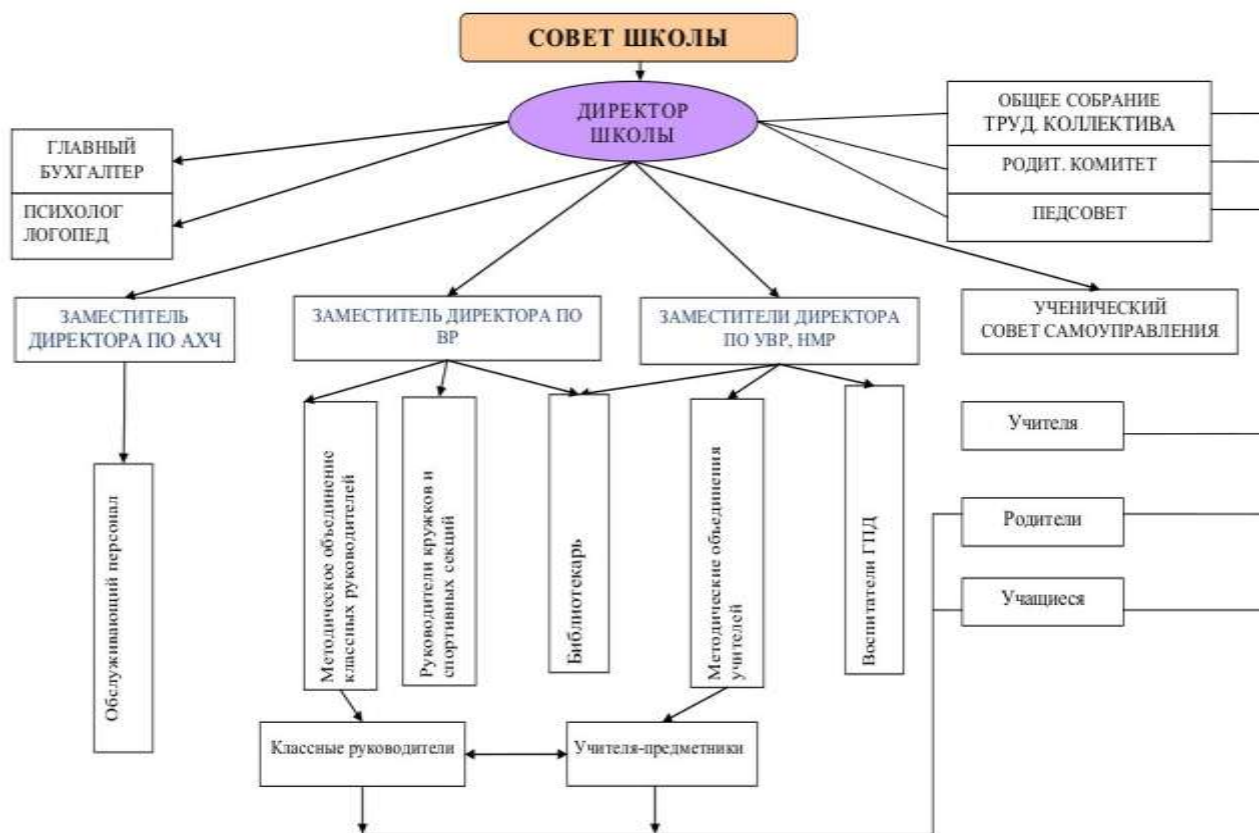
СОВЕТ ШКОЛЫ

ДИРЕКТОР ШКОЛЫ

ГЛАВНЫЙ БУХГАЛТЕР

ПСИХОЛОГ ЛОГОПЕД

ОБЩЕЕ СОБРАНИЕ ТРУД. КОЛЛЕКТИВА

РОДИТ. КОМИТЕТ

ПЕДСОВЕТ

ЗАМЕСТИТЕЛЬ ДИРЕКТОРА ПО АХЧ

ЗАМЕСТИТЕЛЬ ДИРЕКТОРА ПО ВР

ЗАМЕСТИТЕЛИ ДИРЕКТОРА ПО УВР, НМР

УЧЕНИЧЕСКИЙ СОВЕТ САМОУПРАВЛЕНИЯ

Обслуживающий персонал

Методическое объединение классных руководителей

Руководители кружков и спортивных секций

Библиотекарь

Методические объединения учителей

Воспитатели ГПД

Учителя

Родители

Учащиеся

Классные руководители

Учителя-предметники